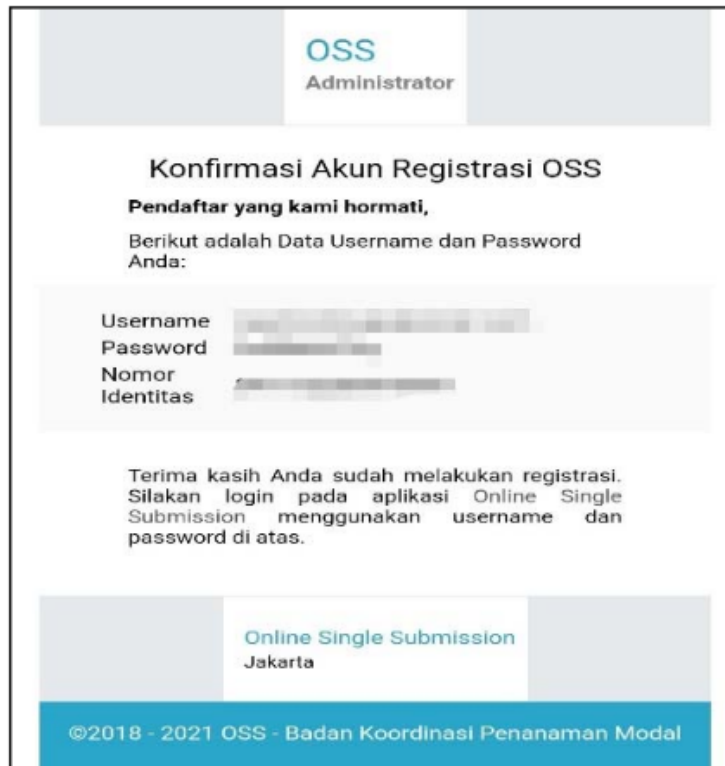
OSS
Administrator

Konfirmasi Akun Registrasi OSS

**Pendaftar yang kami hormati,**

Berikut adalah Data Username dan Password Anda:

Username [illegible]
Password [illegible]
Nomor Identitas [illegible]

Terima kasih Anda sudah melakukan registrasi. Silakan login pada aplikasi Online Single Submission menggunakan username dan password di atas.

Online Single Submission
Jakarta

©2018 - 2021 OSS - Badan Koordinasi Penanaman Modal